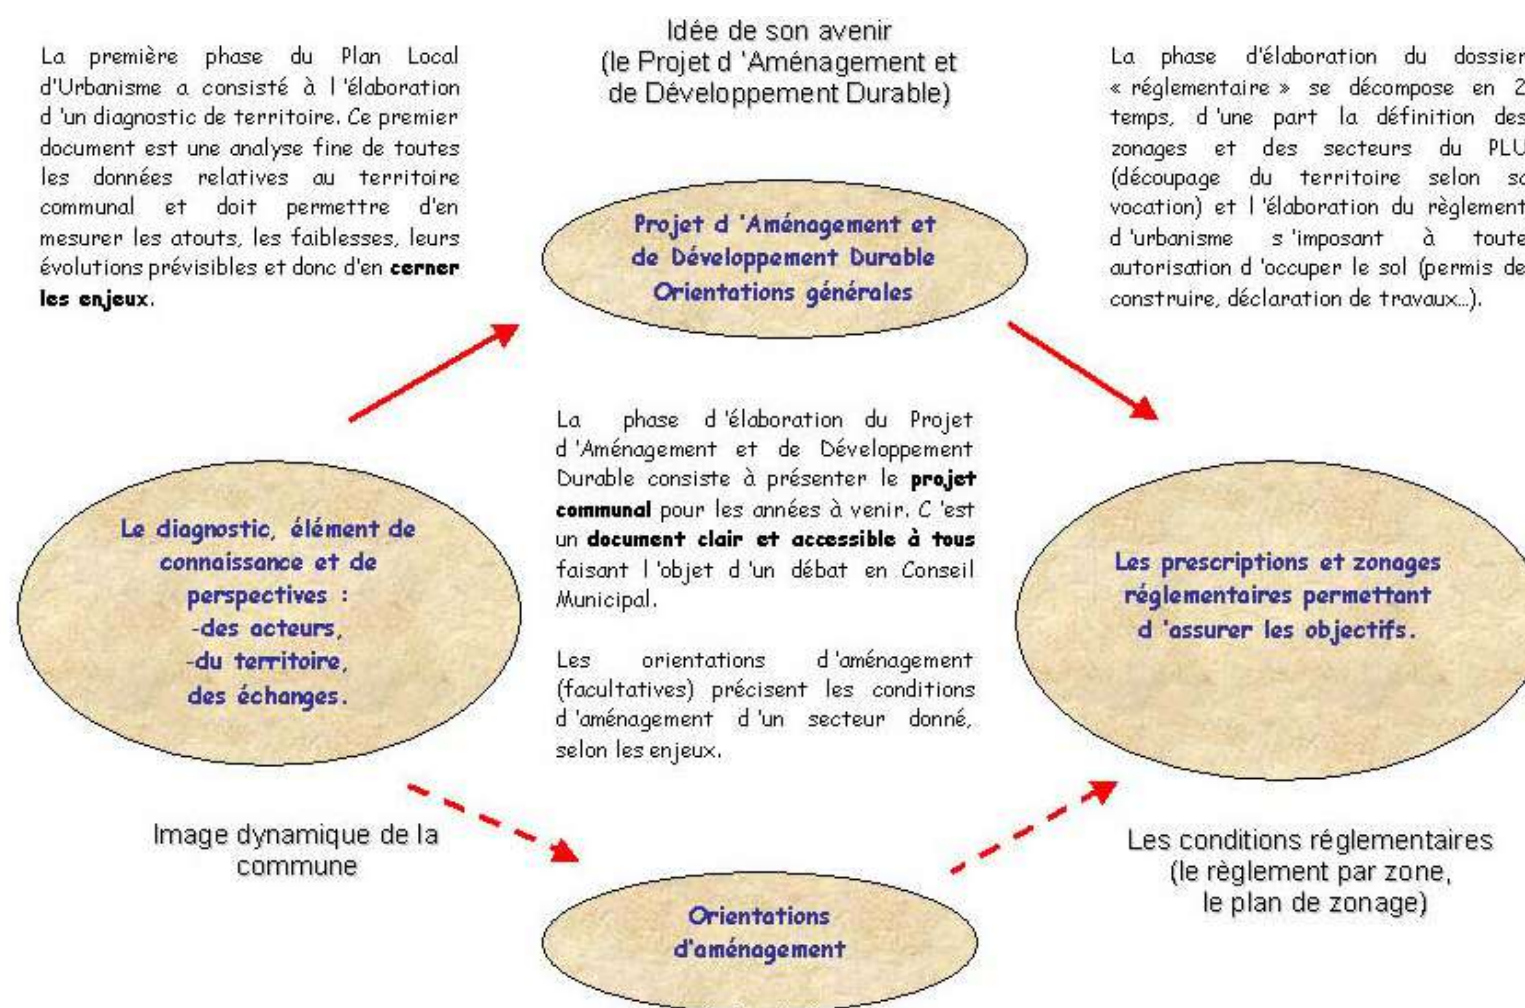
La première phase du Plan Local d'Urbanisme a consisté à l'élaboration d'un diagnostic de territoire. Ce premier document est une analyse fine de toutes les données relatives au territoire communal et doit permettre d'en mesurer les atouts, les faiblesses, leurs évolutions prévisibles et donc d'en **cerner les enjeux**.

Idée de son avenir
(le Projet d 'Aménagement et de Développement Durable)

La phase d'élaboration du dossier « réglementaire » se décompose en 2 temps, d'une part la définition des zonages et des secteurs du PLU (découpage du territoire selon sa vocation) et l'élaboration du règlement d'urbanisme s'imposant à toute autorisation d'occuper le sol (permis de construire, déclaration de travaux...).

Projet d 'Aménagement et de Développement Durable Orientations générales

La phase d'élaboration du Projet d'Aménagement et de Développement Durable consiste à présenter le **projet communal** pour les années à venir. C'est un **document clair et accessible à tous** faisant l'objet d'un débat en Conseil Municipal.

Les orientations d'aménagement (facultatives) précisent les conditions d'aménagement d'un secteur donné, selon les enjeux.

Le diagnostic, élément de connaissance et de perspectives :
-des acteurs,
-du territoire,
des échanges.

Les prescriptions et zonages réglementaires permettant d 'assurer les objectifs.

Image dynamique de la commune

Les conditions réglementaires
(le règlement par zone,
le plan de zonage)

Orientations d'aménagement